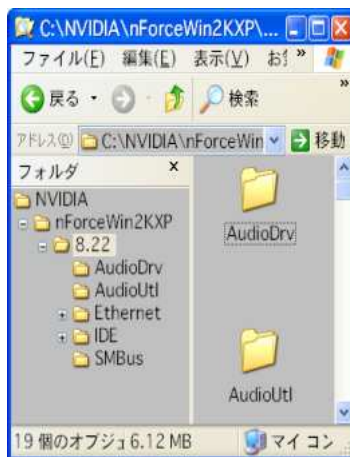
C:\NVIDIA\nForceWin2KXP\...

ファイル(F) 編集(E) 表示(V) お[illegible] »

戻る · 検索

アドレス(D) C:\NVIDIA\nForceWin 移動

フォルダ ×

NVIDIA
nForceWin2KXP
8.22
AudioDrv
AudioUtl
Ethernet
IDE
SMBus

AudioDrv

AudioUtl

19 個のオブジェ 6.12 MB

マイ コン